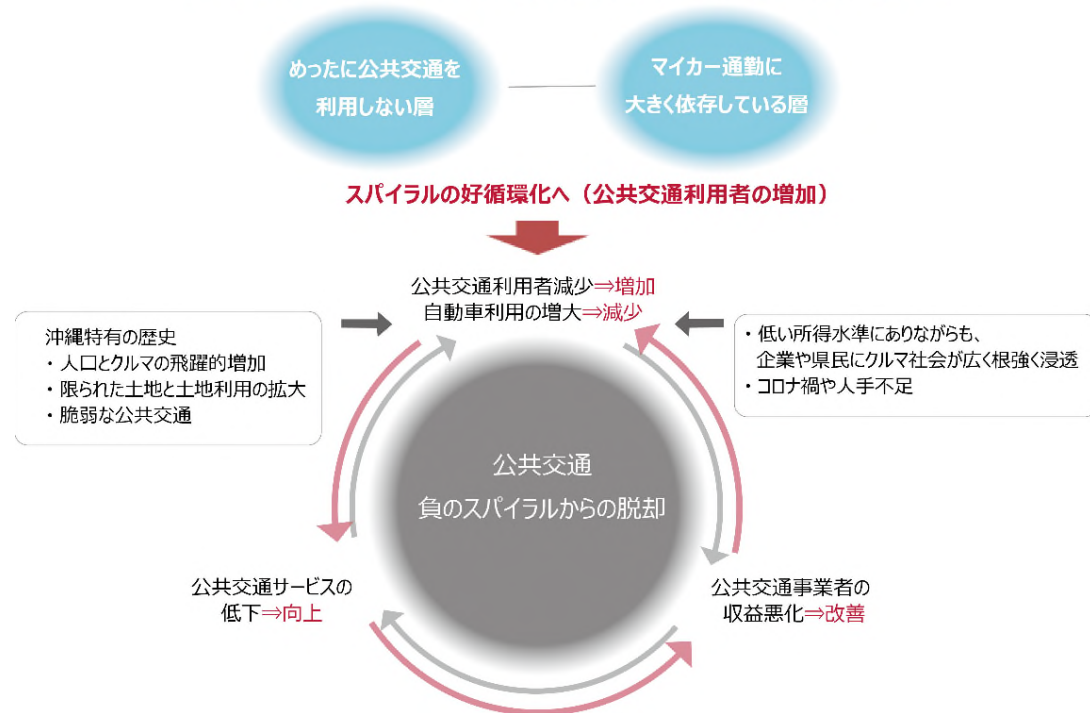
めったに公共交通を利用しない層

マイカー通勤に大きく依存している層

スパイラルの好循環化へ（公共交通利用者の増加）

公共交通利用者減少⇒増加
自動車利用の増大⇒減少

沖縄特有の歴史
・人口とクルマの飛躍的増加
・限られた土地と土地利用の拡大
・脆弱な公共交通

・低い所得水準にありながらも、企業や県民にクルマ社会が広く根強く浸透
・コロナ禍や人手不足

公共交通
負のスパイラルからの脱却

公共交通サービスの低下⇒向上

公共交通事業者の収益悪化⇒改善